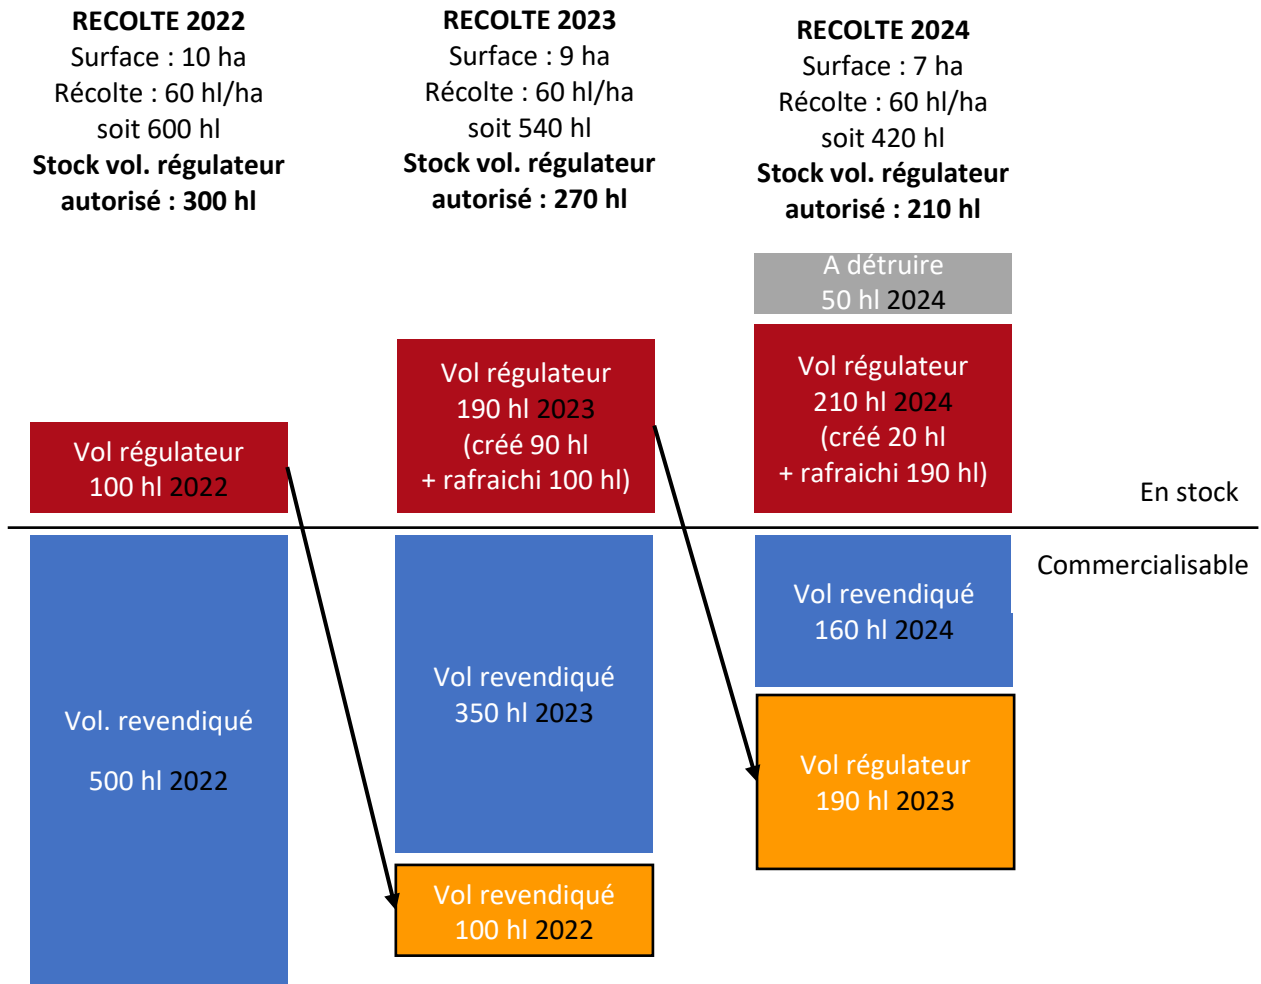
**RECOLTE 2022**
Surface : 10 ha
Récolte : 60 hl/ha
soit 600 hl
**Stock vol. régulateur autorisé : 300 hl**

**RECOLTE 2023**
Surface : 9 ha
Récolte : 60 hl/ha
soit 540 hl
**Stock vol. régulateur autorisé : 270 hl**

**RECOLTE 2024**
Surface : 7 ha
Récolte : 60 hl/ha
soit 420 hl
**Stock vol. régulateur autorisé : 210 hl**

A détruire
50 hl 2024

Vol régulateur
100 hl 2022

Vol régulateur
190 hl 2023
(créé 90 hl
+ rafraichi 100 hl)

Vol régulateur
210 hl 2024
(créé 20 hl
+ rafraichi 190 hl)

En stock

Commercialisable

Vol. revendiqué

500 hl 2022

Vol revendiqué
350 hl 2023

Vol revendiqué
100 hl 2022

Vol revendiqué
160 hl 2024

Vol régulateur
190 hl 2023